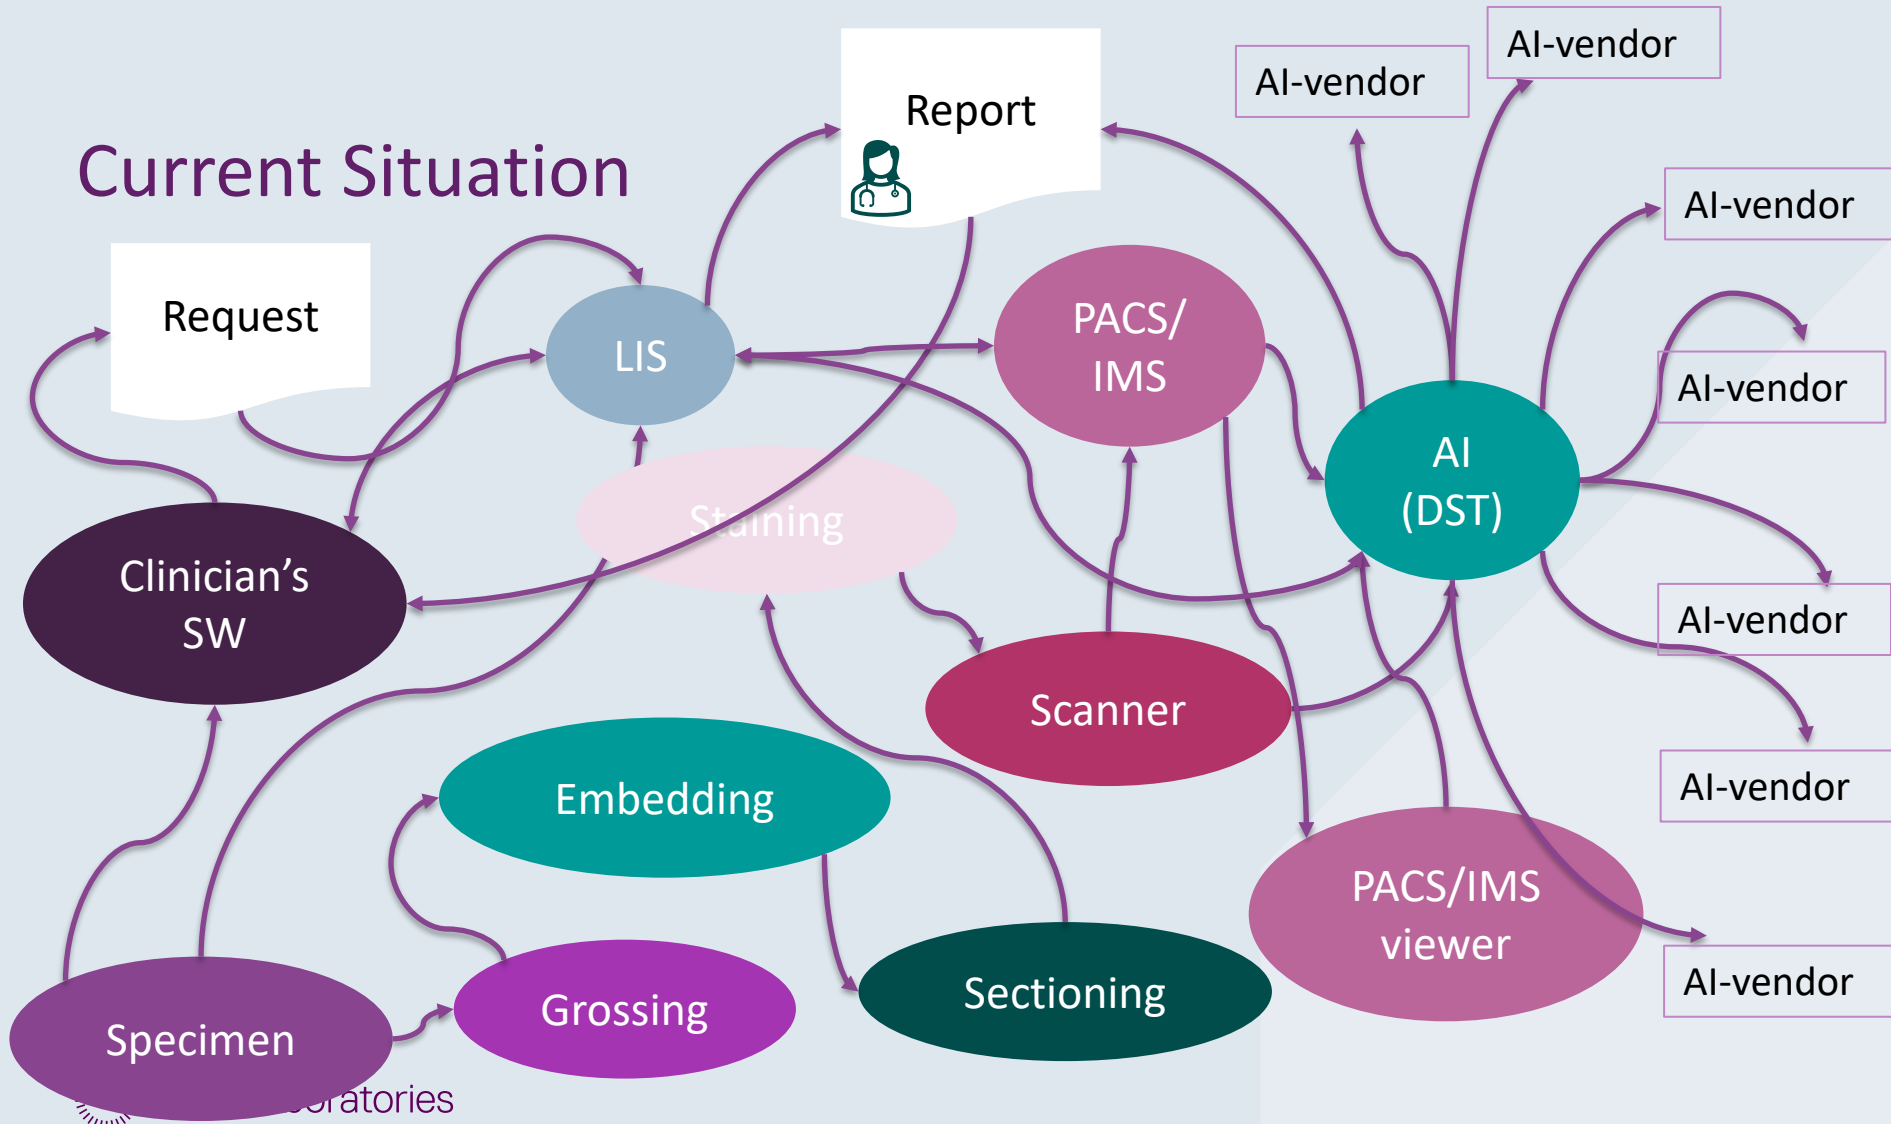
Current Situation

Report

AI-vendor

AI-vendor

AI-vendor

AI-vendor

AI-vendor

AI-vendor

AI-vendor

Request

LIS

PACS/ IMS

AI (DST)

Staining

Clinician's SW

Scanner

Embedding

PACS/IMS viewer

Sectioning

Specimen

Grossing

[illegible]oratories